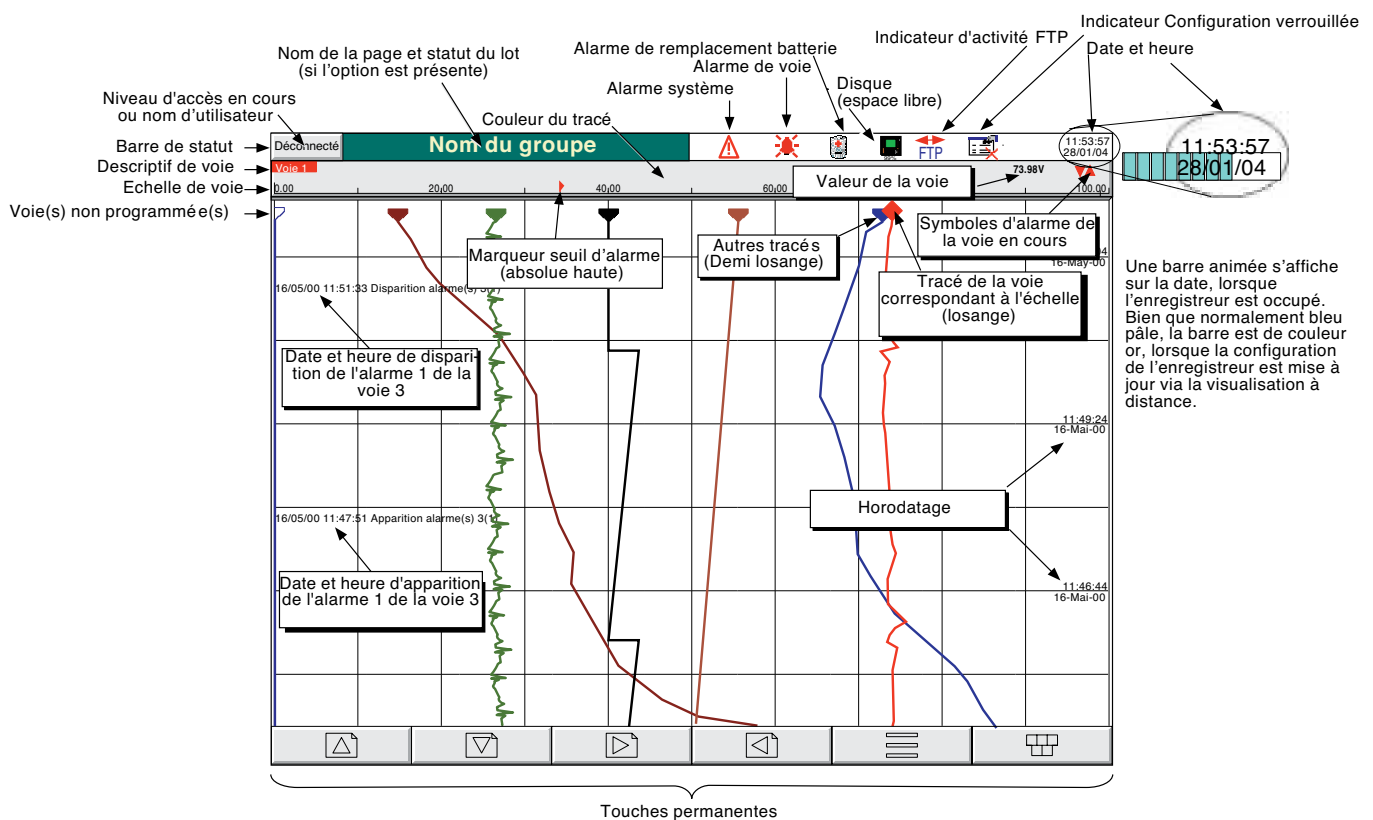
Indicateur Configuration verrouillée

Indicateur d'activité FTP

Date et heure

Alarme de remplacement batterie

Nom de la page et statut du lot (si l'option est présente)

Alarme de voie

Disque (espace libre)

Alarme système

Niveau d'accès en cours ou nom d'utilisateur

Couleur du tracé

Barre de statut

Descriptif de voie

Echelle de voie

Voie(s) non programmée(s)

Déconnecté

Nom du groupe

FTP

11:53:57
28/01/04

11:53:57
28/01/04

Voie 1

0.00 20.00 40.00 60.00 100.00

Valeur de la voie

73.98V

Symboles d'alarme de la voie en cours

Marqueur seuil d'alarme (absolue haute)

Autres tracés (Demi losange)

Tracé de la voie correspondant à l'échelle (losange)

16-May-00

16/05/00 11:51:33 Disparition alarme(s) 3(1)

Date et heure de disparition de l'alarme 1 de la voie 3

11:49:24
16-Mai-00

Horodatage

16/05/00 11:47:51 Apparition alarme(s) 3(1)

Date et heure d'apparition de l'alarme 1 de la voie 3

11:46:44
16-Mai-00

Une barre animée s'affiche sur la date, lorsque l'enregistreur est occupé. Bien que normalement bleu pâle, la barre est de couleur or, lorsque la configuration de l'enregistreur est mise à jour via la visualisation à distance.

Touches permanentes